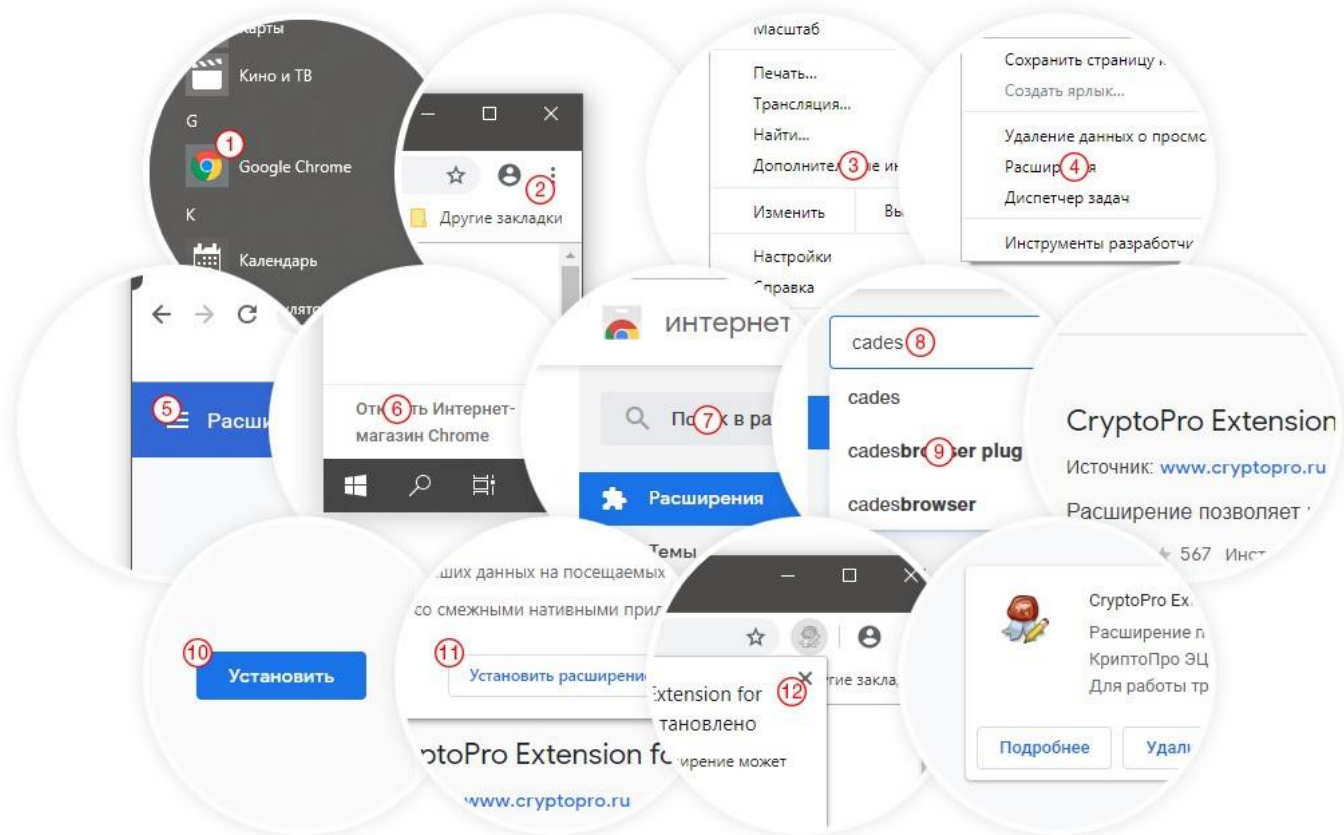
Карты
Кино и ТВ
G
1
Google Chrome
K
Календарь

2
Другие закладки

Масштаб
Печать...
Трансляция...
Найти...
Дополнител 3 е ин
Изменить
Вы
Настройки
Справка

Сохранить страницу
Создать ярлык...
Удаление данных о просмо
Расшир 4 я
Диспетчер задач
Инструменты разработчи

5
Расши

Отк 6 ть Интернет-магазин Chrome

интернет
По 7 в ра
Расширения
Темы

cades 8
cades
cadesbr 9 ser plug
cadesbrowser

CryptoPro Extension
Источник: www.cryptopro.ru
Расширение позволяет
567 Инст

10
Установить

ших данных на посещаемых
со смежными нативными прил
11
Установить расширение
ptoPro Extension fo
www.cryptopro.ru

Extension for
тановлено
12
ирение может
гие заклад

CryptoPro Ex
Расширение
КриптоПро ЭЦ
Для работы тр
Подробнее
Удал